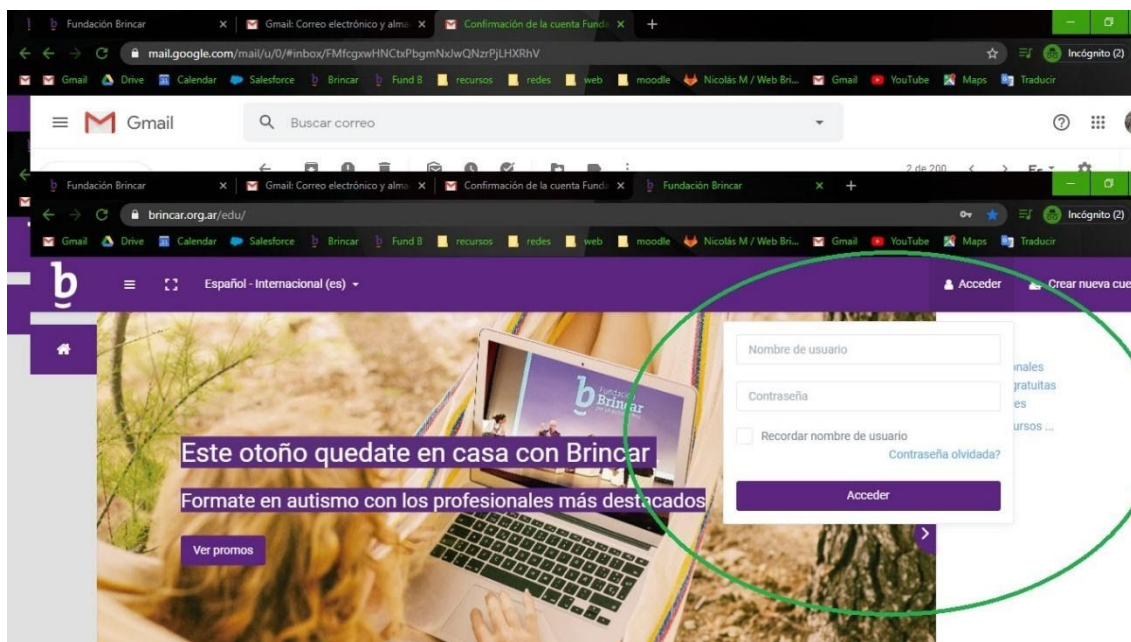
Fundación Brincar ×
Gmail: Correo electrónico y alma ×
Confirmación de la cuenta Funda ×
+
mail.google.com/mail/u/0/#inbox/FMfcgxwHNCtxPbgmNxJwQNzrPjLHXRhV
Incógnito (2)
Gmail Drive Calendar Salesforce Brincar Fund B recursos redes web moodle Nicolás M / Web Bri... Gmail YouTube Maps Traducir
Gmail
Buscar correo
2 de 200

Fundación Brincar ×
Gmail: Correo electrónico y alma ×
Confirmación de la cuenta Funda ×
Fundación Brincar ×
+
brincar.org.ar/edu/
Incógnito (2)
Gmail Drive Calendar Salesforce Brincar Fund B recursos redes web moodle Nicolás M / Web Bri... Gmail YouTube Maps Traducir
Español - Internacional (es)
Acceder
Crear nueva cue

Nombre de usuario
Contraseña
Recordar nombre de usuario
Contraseña olvidada?
Acceder

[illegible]nales
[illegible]gratuitas
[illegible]es
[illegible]ursos ...

Fundación Brincar

Este otoño quedate en casa con Brincar
Formate en autismo con los profesionales más destacados
Ver promos